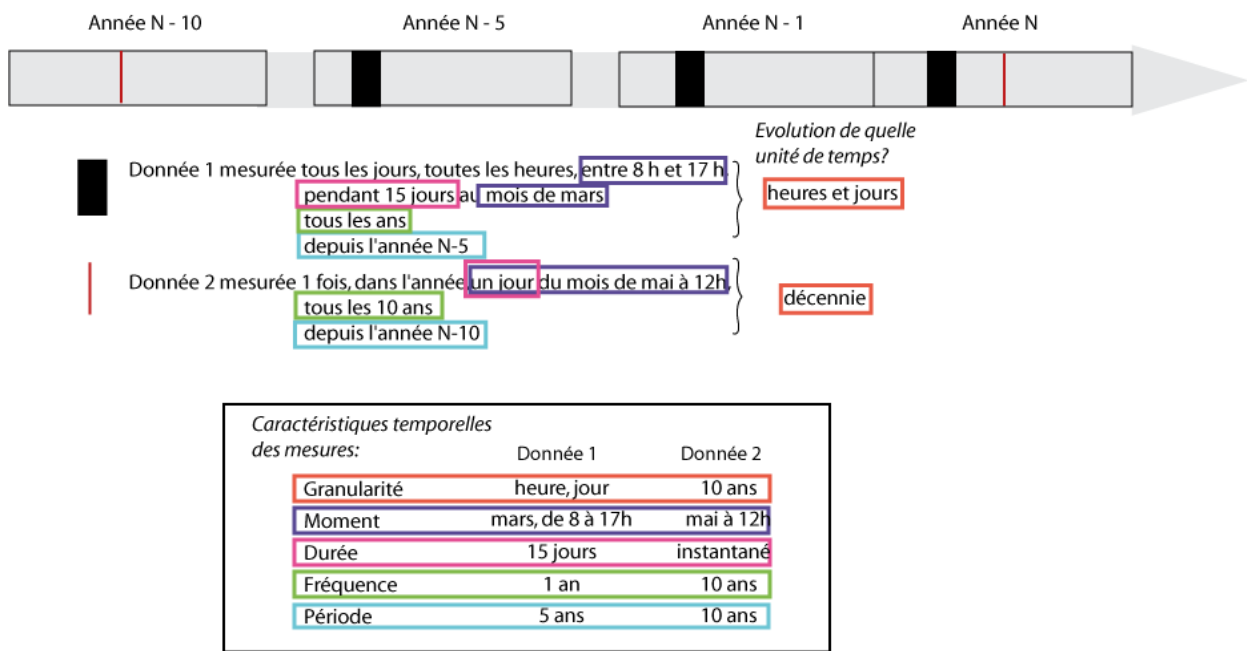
Année N - 10 Année N - 5 Année N - 1 Année N

Evolution de quelle unité de temps?

Donnée 1 mesurée tous les jours, toutes les heures, entre 8 h et 17 h pendant 15 jours au mois de mars tous les ans depuis l'année N-5

heures et jours

Donnée 2 mesurée 1 fois, dans l'année un jour du mois de mai à 12h tous les 10 ans depuis l'année N-10

décennie

Caractéristiques temporelles des mesures:

| | Donnée 1 | Donnée 2 |
|---|---|---|
| Granularité | heure, jour | 10 ans |
| Moment | mars, de 8 à 17h | mai à 12h |
| Durée | 15 jours | instantané |
| Fréquence | 1 an | 10 ans |
| Période | 5 ans | 10 ans |